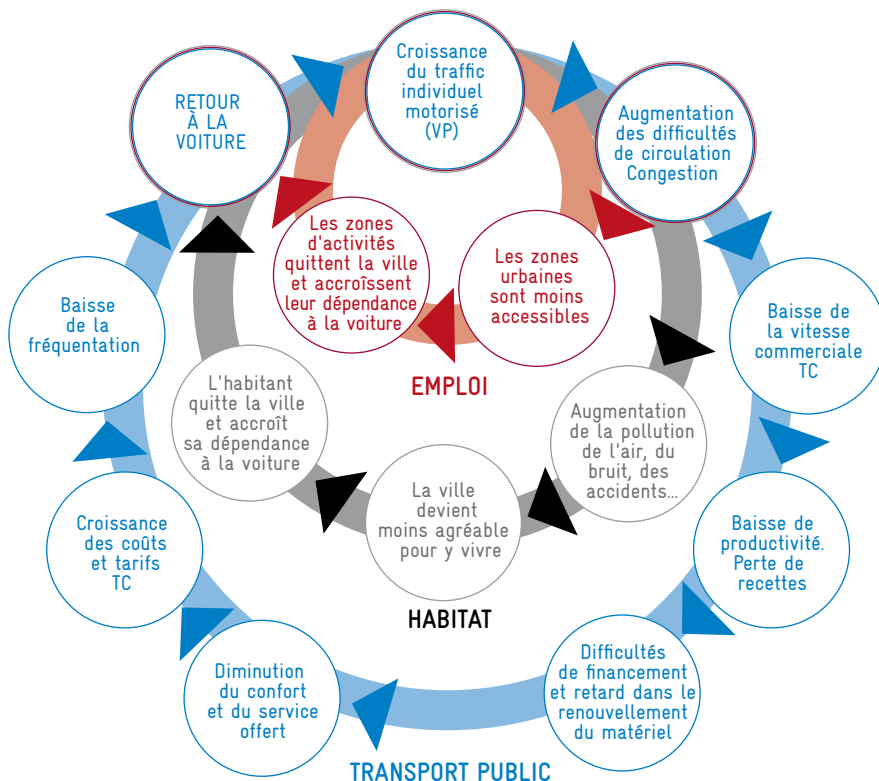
Croissance du traffic individuel motorisé (VP)

Augmentation des difficultés de circulation Congestion

Baisse de la vitesse commerciale TC

Baisse de productivité. Perte de recettes

Difficultés de financement et retard dans le renouvellement du matériel

Diminution du confort et du service offert

Croissance des coûts et tarifs TC

Baisse de la fréquentation

RETOUR À LA VOITURE

Les zones d'activités quittent la ville et accroîssent leur dépendance à la voiture

Les zones urbaines sont moins accessibles

EMPLOI

L'habitant quitte la ville et accroît sa dépendance à la voiture

Augmentation de la pollution de l'air, du bruit, des accidents...

La ville devient moins agréable pour y vivre

HABITAT

TRANSPORT PUBLIC